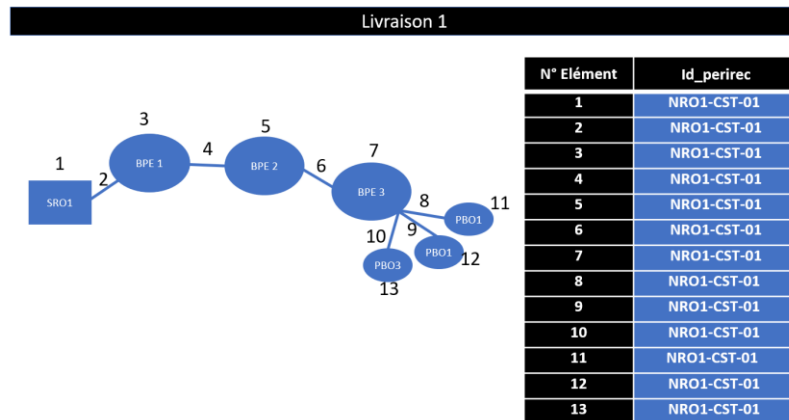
Livraison 1

1
2
SRO1
3
BPE 1
4
5
BPE 2
6
7
BPE 3
8
PBO1
11
9
PBO1
12
10
PBO3
13

| N° Elément | Id_perirec |
|---|---|
| 1 | NRO1-CST-01 |
| 2 | NRO1-CST-01 |
| 3 | NRO1-CST-01 |
| 4 | NRO1-CST-01 |
| 5 | NRO1-CST-01 |
| 6 | NRO1-CST-01 |
| 7 | NRO1-CST-01 |
| 8 | NRO1-CST-01 |
| 9 | NRO1-CST-01 |
| 10 | NRO1-CST-01 |
| 11 | NRO1-CST-01 |
| 12 | NRO1-CST-01 |
| 13 | NRO1-CST-01 |